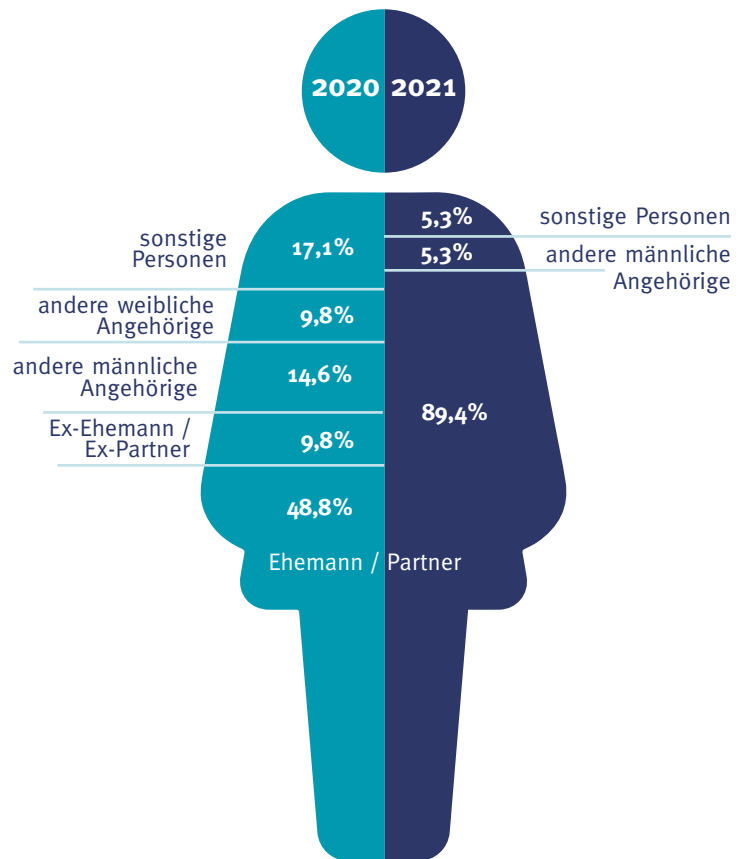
2020 2021

sonstige Personen
17,1%

andere weibliche Angehörige
9,8%

andere männliche Angehörige
14,6%

Ex-Ehemann / Ex-Partner
9,8%

48,8%

5,3% sonstige Personen

5,3% andere männliche Angehörige

89,4%

Ehemann / Partner